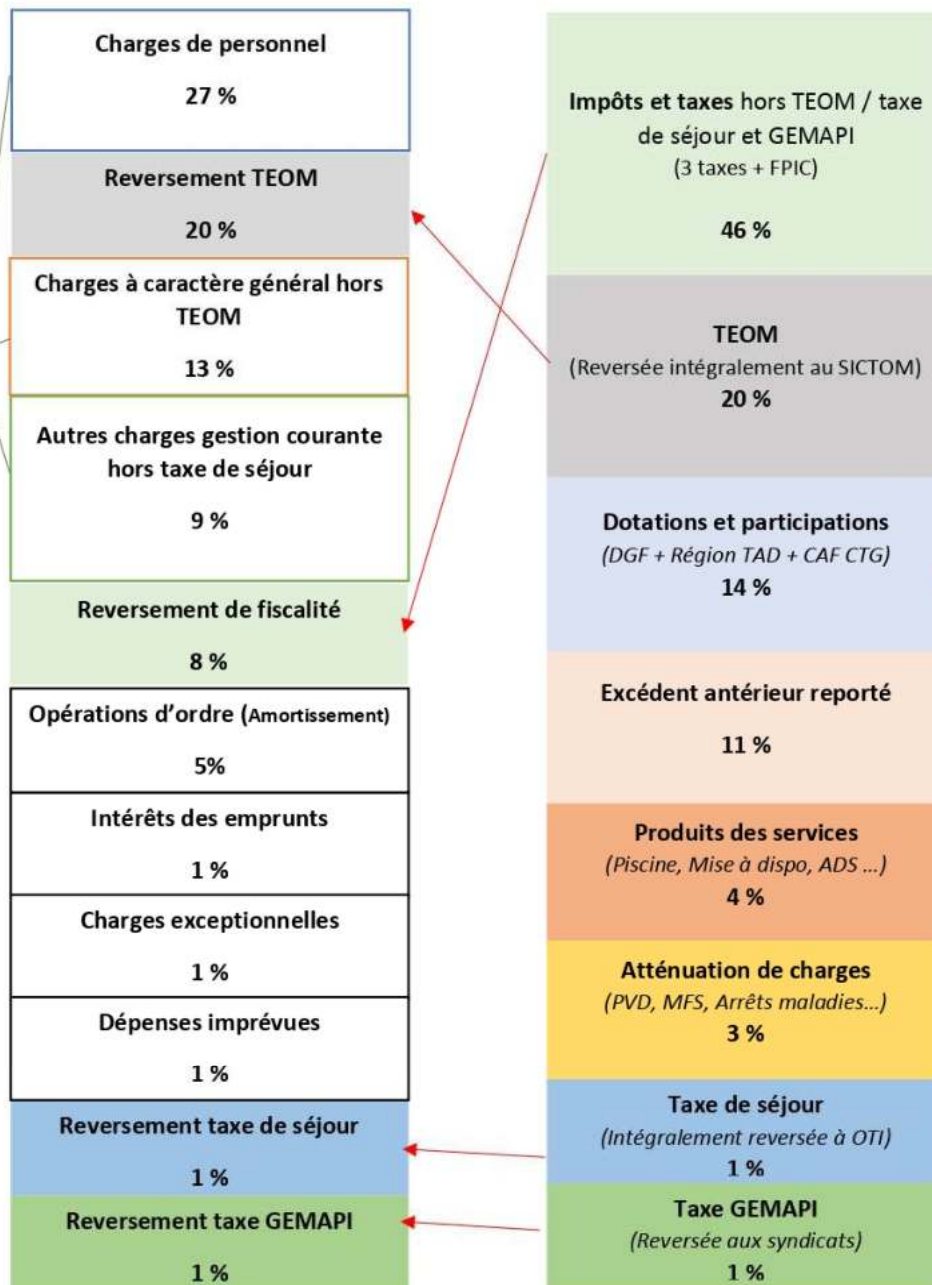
Charges de personnel

27 %

Reversement TEOM

20 %

Charges à caractère général hors TEOM

13 %

Autres charges gestion courante hors taxe de séjour

9 %

Reversement de fiscalité

8 %

Opérations d'ordre (Amortissement)

5%

Intérêts des emprunts

1 %

Charges exceptionnelles

1 %

Dépenses imprévues

1 %

Reversement taxe de séjour

1 %

Reversement taxe GEMAPI

1 %

Impôts et taxes hors TEOM / taxe de séjour et GEMAPI
(3 taxes + FPIC)

46 %

TEOM
(Reversée intégralement au SICTOM)
20 %

Dotations et participations
(DGF + Région TAD + CAF CTG)
14 %

Excédent antérieur reporté

11 %

Produits des services
(Piscine, Mise à dispo, ADS ...)
4 %

Atténuation de charges
(PVD, MFS, Arrêts maladies...)
3 %

Taxe de séjour
(Intégralement reversée à OTI)
1 %

Taxe GEMAPI
(Reversée aux syndicats)
1 %